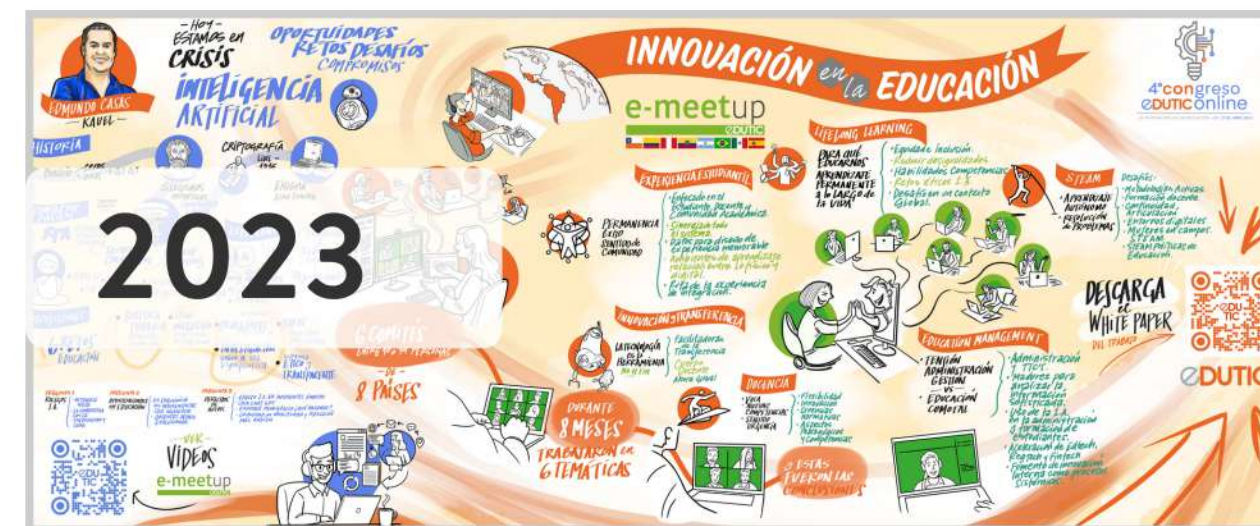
EDMUNDO CASAS
KAUEL

- HOY -
ESTAMOS EN
CRISIS

OPORTUNIDADES
RETOS DESAFÍOS
COMPROMISOS

INTELIGENCIA
ARTIFICIAL

CRIPTOGRAFÍA

HISTORIA

2023

INNOVACIÓN en la EDUCACIÓN

e-meetup
EDUTIC

4°congreso
EDUTIC online

LIFELONG LEARNING

PARA QUÉ EDUCAMOS
APRENDIZAJE PERMANENTE A LO LARGO DE LA VIDA

• Equidad e inclusión.
• Reducir desigualdades.
• Habilidades competencias.
• Retos éticos I.A.
• Desafíos en un contexto global.

STEAM

• APRENDIZAJE AUTÓNOMO
• RESOLUCIÓN DE PROBLEMAS

Desafíos:
• Metodologías activas.
• Formación docente.
• Continuidad, articulación.
• Entornos digitales.
• Mujeres en campos STEAM.
• STEAM políticas de educación.

EXPERIENCIA ESTUDIANTIL

PERMANENCIA
EGO
SENTIDO DE COMUNIDAD

• Enfocado en el estudiante, docente y comunidad académica.
• Sinergia todo el sistema.
• Datos para diseño de experiencia memorable.
• Ambientes de aprendizaje relación entre lo físico y digital.
• Rol de la experiencia de integración.

INNOVACIÓN TRANSFERENCIA

LA TECNOLOGÍA ES LA HERRAMIENTA no el fin
Facilitadora de la transferencia
Crear Nuevo Nuevas Ideas

DOCENCIA

• Flexibilidad
• Innovación
• Contenidos
• Normativas
• Aspectos tecnológicos y de competencias

EDUCACIÓN MANAGEMENT

• TENSIÓN ADMINISTRACIÓN GESTIÓN vs EDUCACIÓN COMERCIAL

• Administración y TIC's.
• Modelos para analizar la información eficientemente.
• Uso de la I.A. en la administración y formación de estudiantes.
• Aceleración de Edtech, Regtech y Fintech.
• Fomento de innovación interna como procesos sistémicos.

DESCARGA el WHITE PAPER DEL TRABAJO

EDUTIC

6 COMITÉS
DE 8 PAÍSES

DURANTE 8 MESES TRABAJARON EN 6 TEMÁTICAS

Y ESTAS FUERON LAS CONCLUSIONES

VER VIDEOS e-meetup

EDUCACIÓN
TRANSFORMAR
TRANSPARENTE